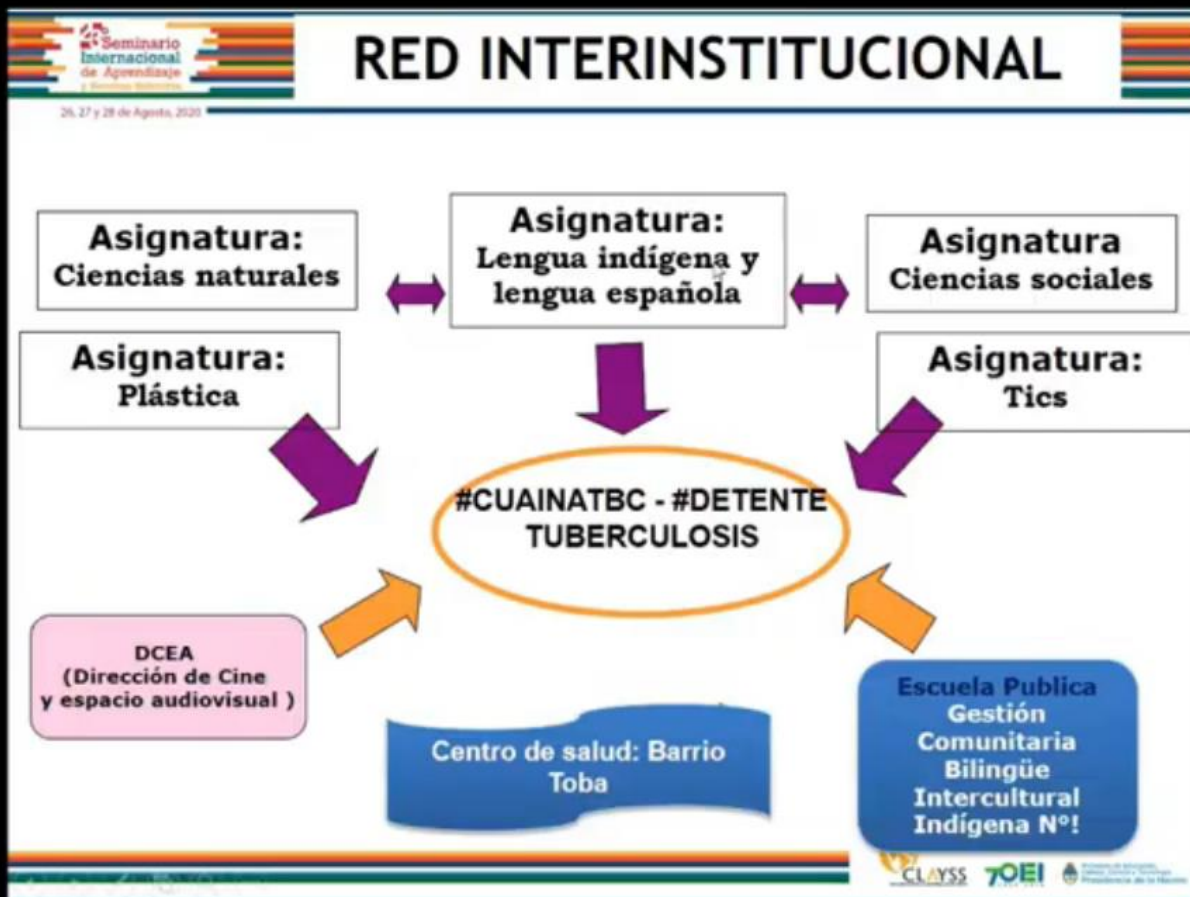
Seminario Internacional de Aprendizaje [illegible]
26, 27 y 28 de Agosto, 2020

RED INTERINSTITUCIONAL

Asignatura:
Ciencias naturales

Asignatura:
Lengua indígena y lengua española

Asignatura
Ciencias sociales

Asignatura:
Plástica

Asignatura:
Tics

#CUAINATBC - #DETENTE TUBERCULOSIS

DCEA
(Dirección de Cine y espacio audiovisual )

Centro de salud: Barrio Toba

Escuela Publica
Gestión Comunitaria Bilingüe Intercultural Indígena N°!

CLAYSS 70EI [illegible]